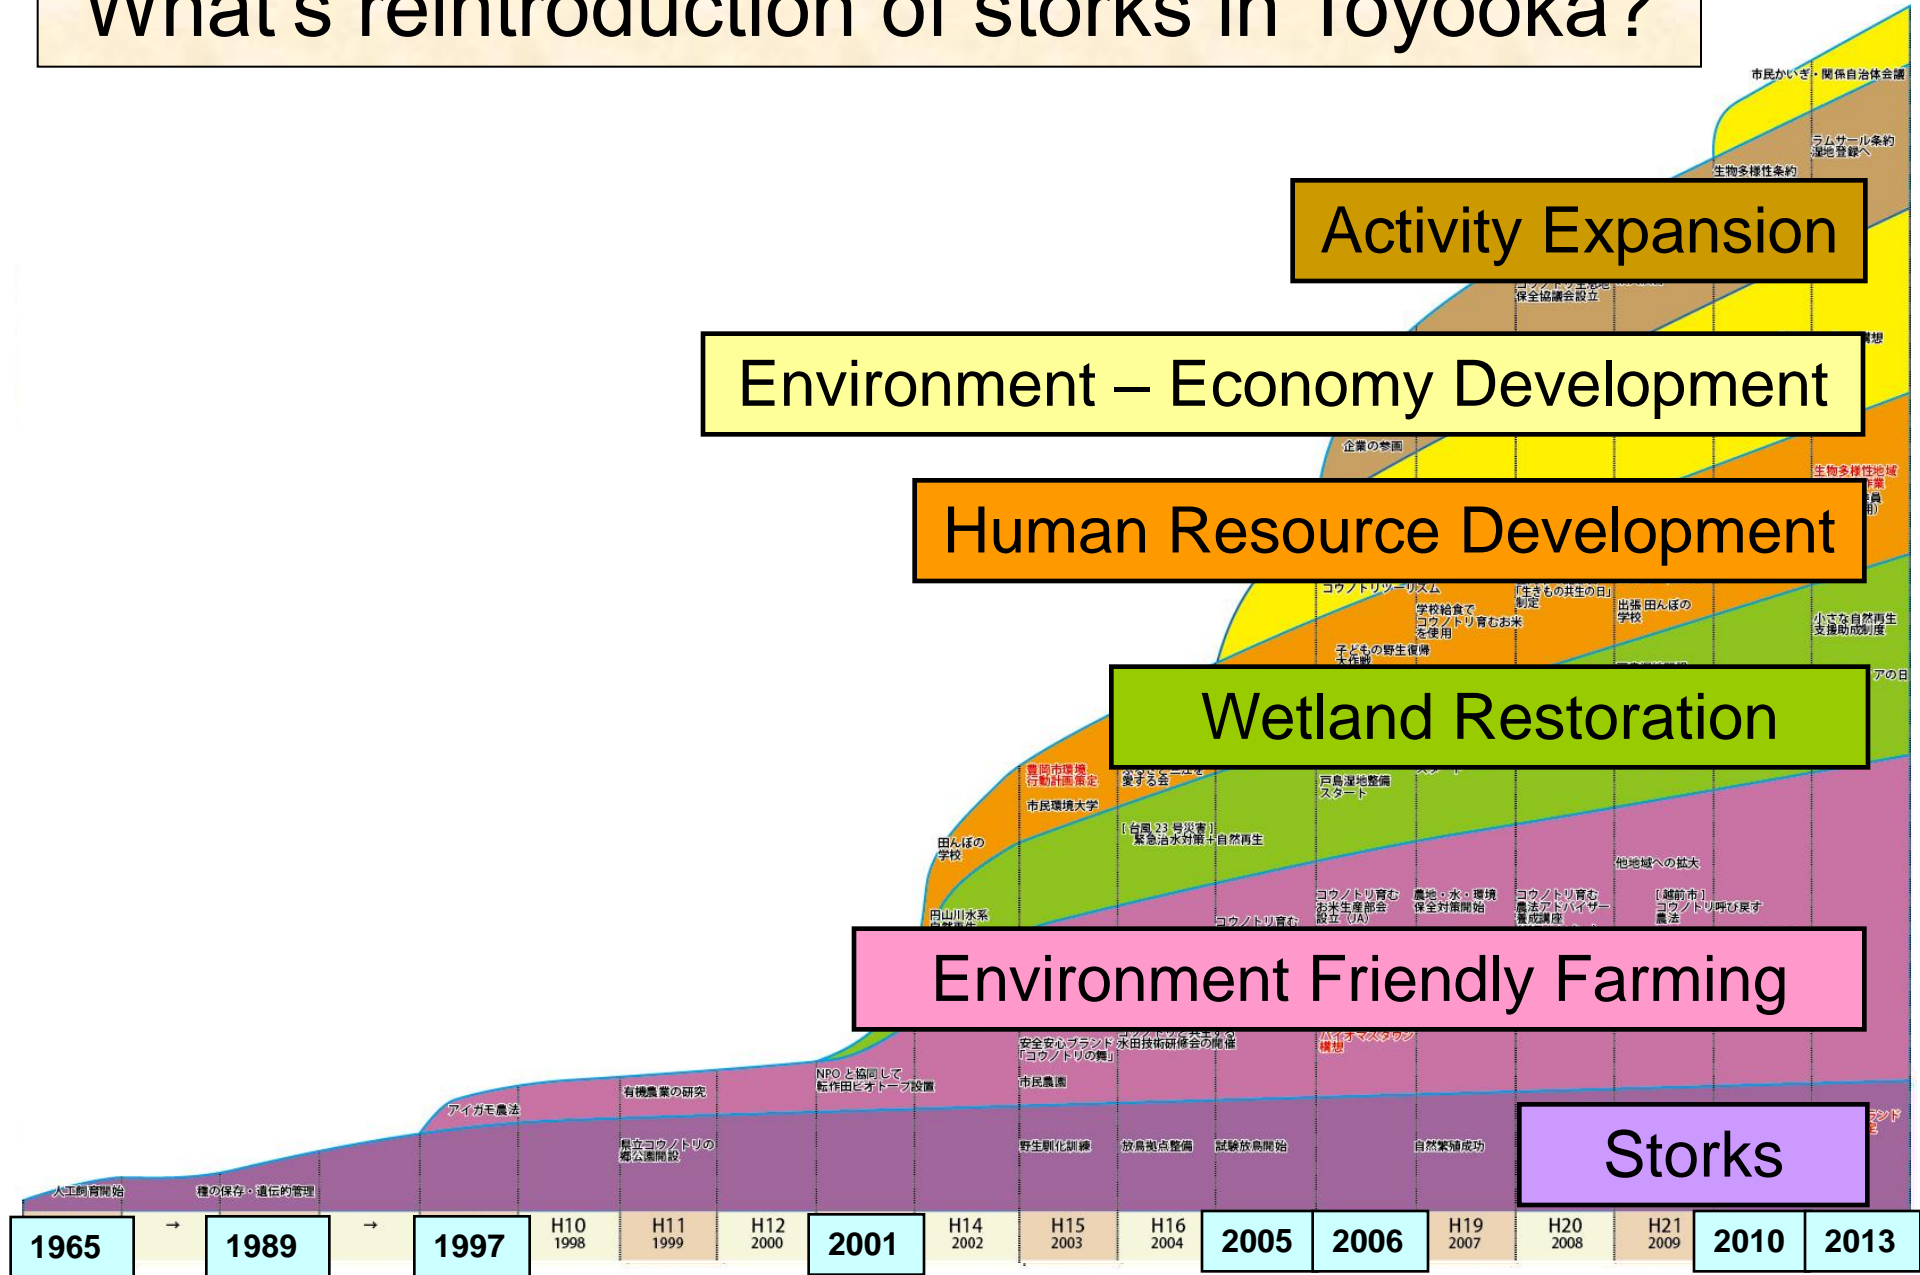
What's reintroduction of storks in Toyooka?

市民かいぎ・関係自治体会議

ラムサール条約湿地登録へ

生物多様性条約

Activity Expansion

保全協議会設立

Environment – Economy Development

企業の参画

生物多様性地域

Human Resource Development

コウノトリツーリズム

「生きもの共生の日」制定

学校給食でコウノトリ育むお米を使用

出張田んぼの学校

小さな自然再生支援助成制度

子どもの野生復帰大作戦

Wetland Restoration

豊岡市環境行動計画策定

愛する会

戸島湿地整備スタート

市民環境大学

［台風23号災害］緊急治水対策＋自然再生

田んぼの学校

他地域への拡大

コウノトリ育むお米生産部会設立（JA）

農地・水・環境保全対策開始

コウノトリ育む農法アドバイザー養成講座

［越前市］コウノトリ呼び戻す農法

円山川水系

コウノトリ育む

Environment Friendly Farming

安全安心ブランド「コウノトリの舞」

水田技術研修会の開催

構想

NPOと協同して転作田ビオトープ設置

市民農園

アイガモ農法

有機農業の研究

県立コウノトリの郷公園開設

野生馴化訓練

放鳥拠点整備

試験放鳥開始

自然繁殖成功

Storks

人工飼育開始

種の保存・遺伝的管理

| 1965 | → | 1989 | → | 1997 | H10 1998 | H11 1999 | H12 2000 | 2001 | H14 2002 | H15 2003 | H16 2004 | 2005 | 2006 | H19 2007 | H20 2008 | H21 2009 | 2010 | 2013 |
|---|---|---|---|---|---|---|---|---|---|---|---|---|---|---|---|---|---|---|